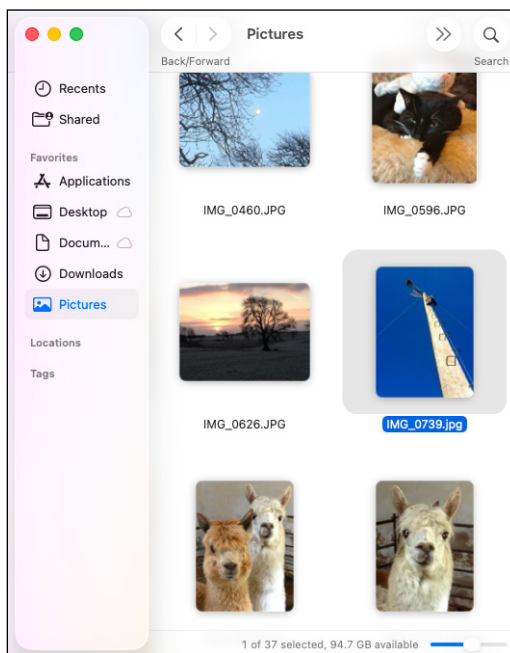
Pictures

Back/Forward

Search

Recents

Shared

Favorites

Applications

Desktop

Docum...

Downloads

Pictures

Locations

Tags

IMG_0460.JPG

IMG_0596.JPG

IMG_0626.JPG

IMG_0739.jpg

1 of 37 selected, 94.7 GB available